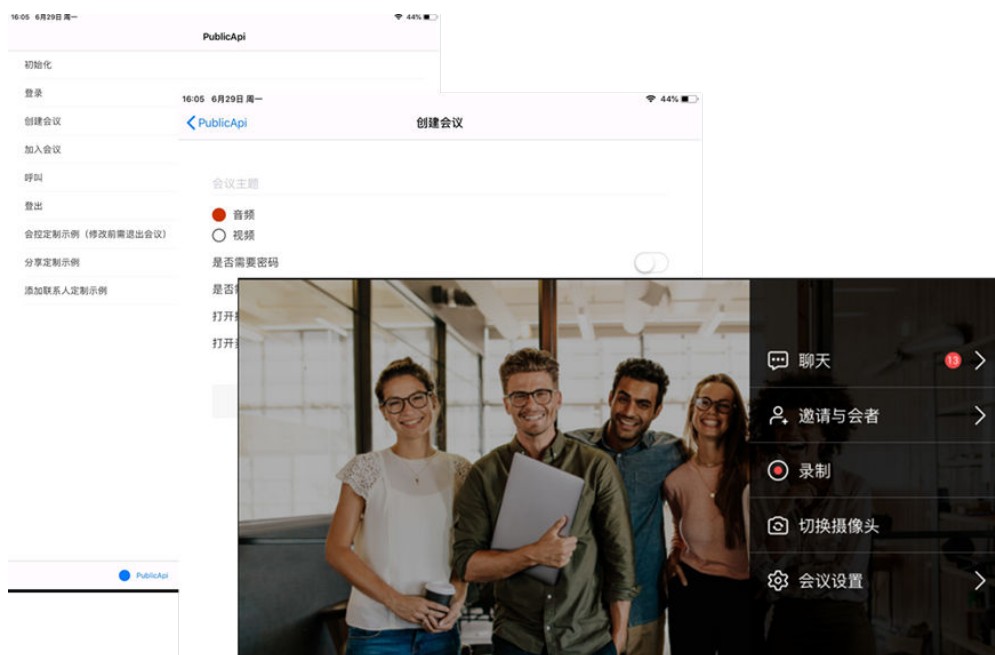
16:05 6月29日 周一
44%
PublicApi
初始化
登录
创建会议
加入会议
呼叫
登出
会控定制示例（修改前需退出会议）
分享定制示例
添加联系人定制示例
PublicApi

16:05 6月29日 周一
44%
PublicApi
创建会议
会议主题
音频
视频
是否需要密码
是否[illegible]
打开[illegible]
打开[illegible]

聊天
13
邀请与会者
录制
切换摄像头
会议设置